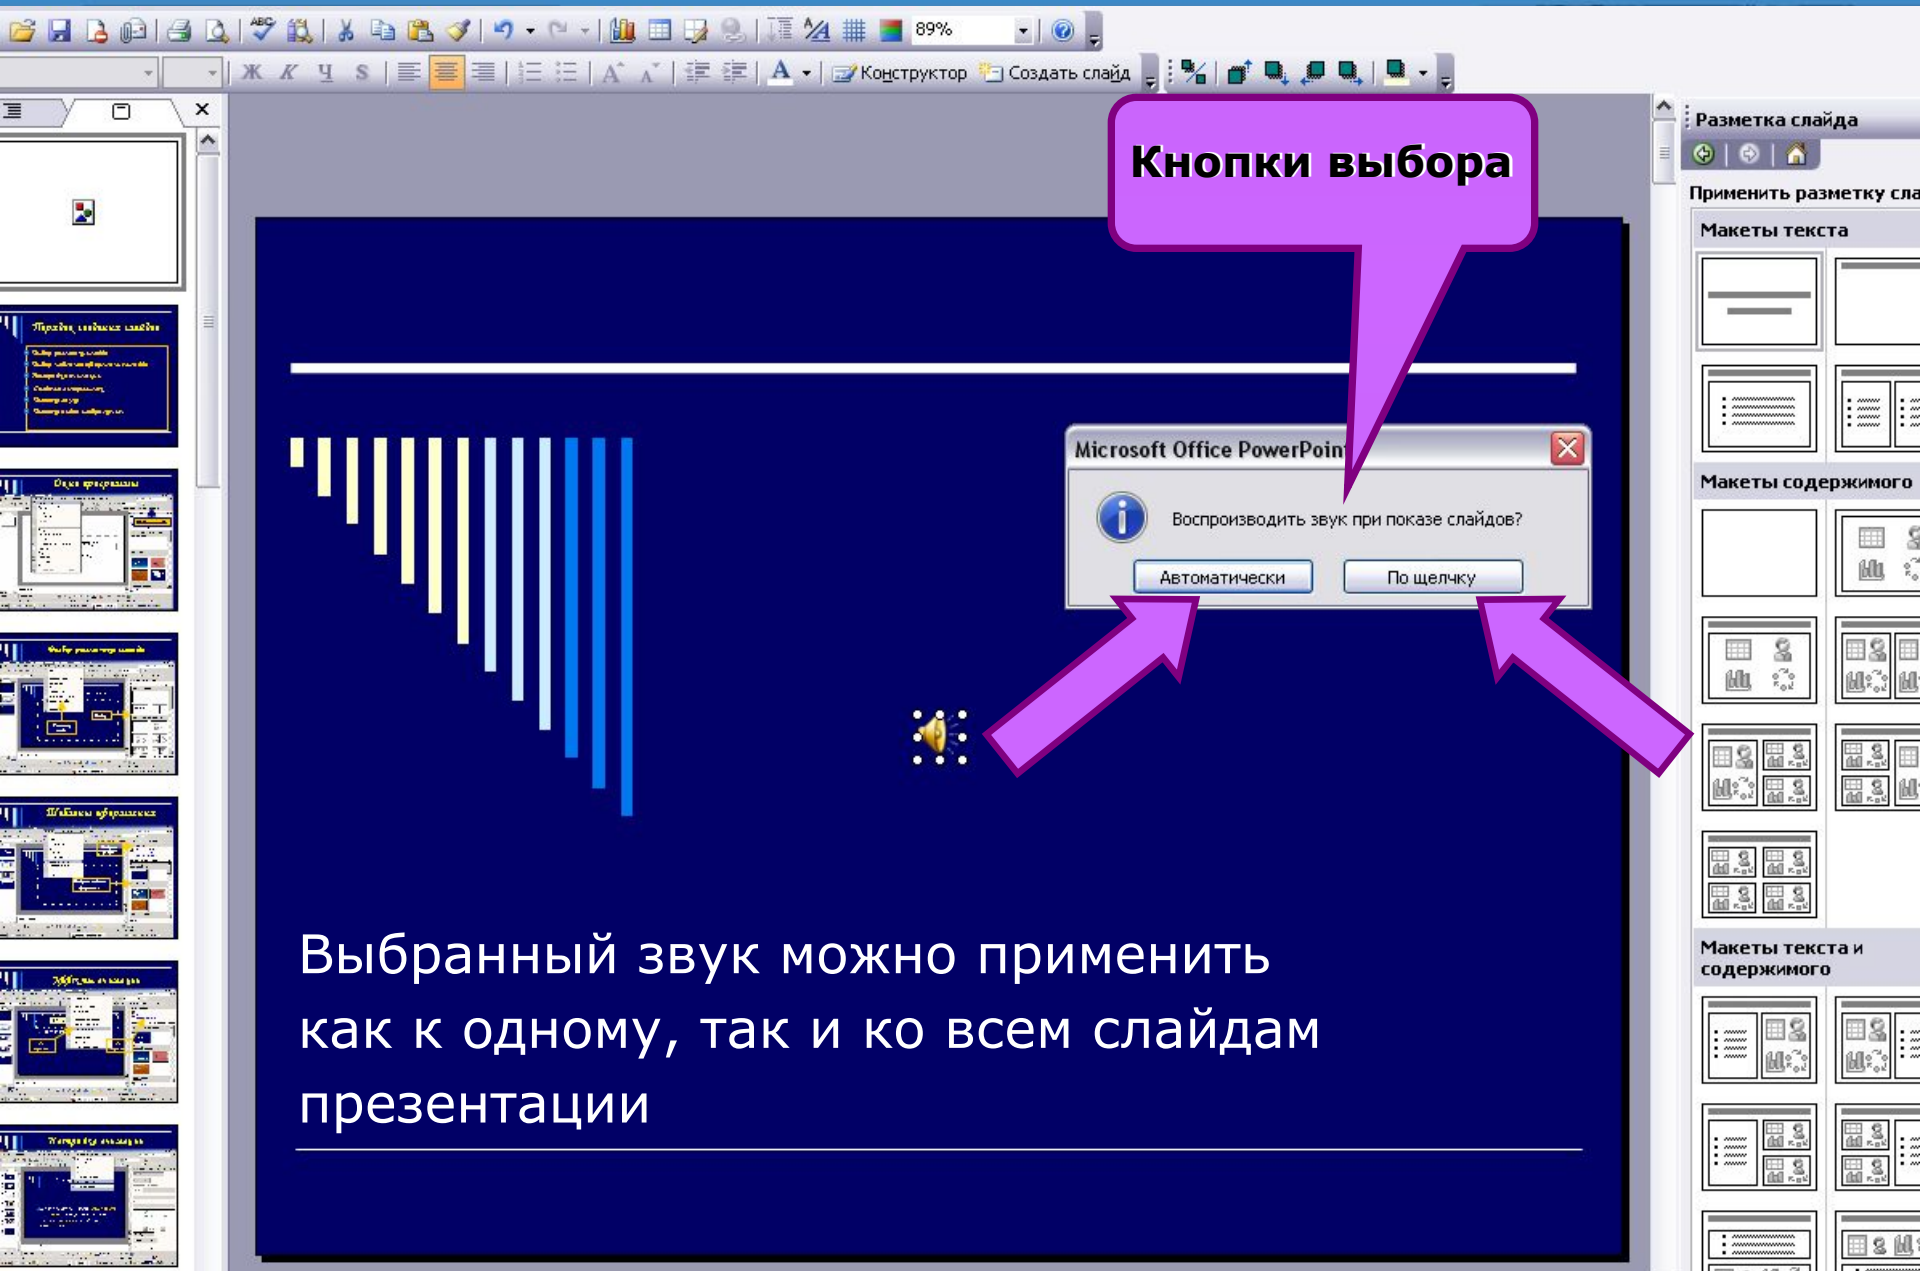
89%

Ж К Ч S

Конструктор Создать слайд

Разметка слайда

Применить разметку сла

Макеты текста

Макеты содержимого

Макеты текста и содержимого

Кнопки выбора

Microsoft Office PowerPoint

Воспроизводить звук при показе слайдов?

Автоматически

По щелчку

Выбранный звук можно применить как к одному, так и ко всем слайдам презентации